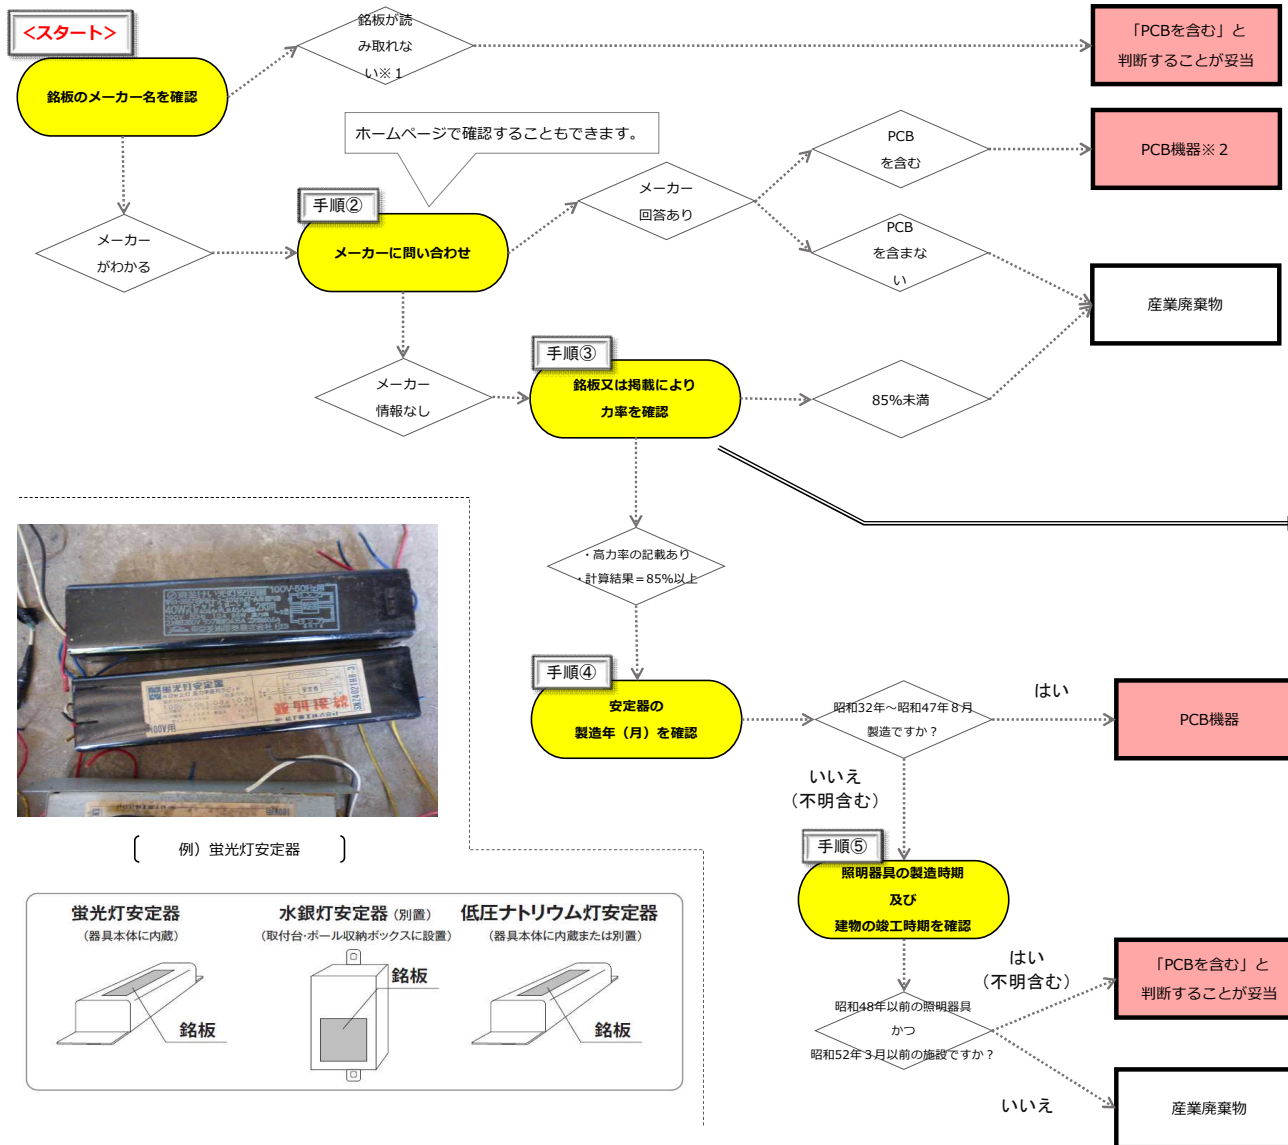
<スタート>

銘板のメーカー名を確認

銘板が読み取れない※1

「PCBを含む」と判断することが妥当

ホームページで確認することもできます。

手順②

メーカーに問い合わせ

メーカー回答あり

PCBを含む

PCB機器※2

PCBを含まない

メーカーがわかる

産業廃棄物

メーカー情報なし

手順③

銘板又は掲載により力率を確認

85%未満

・高力率の記載あり
・計算結果＝85%以上

手順④

安定器の製造年（月）を確認

昭和32年～昭和47年8月製造ですか？

はい

PCB機器

いいえ（不明含む）

手順⑤

照明器具の製造時期及び建物の竣工時期を確認

はい（不明含む）

昭和48年以前の照明器具かつ昭和52年3月以前の施設ですか？

「PCBを含む」と判断することが妥当

いいえ

産業廃棄物

例）蛍光灯安定器

蛍光灯安定器
（器具本体に内蔵）

銘板

水銀灯安定器（別置）
（取付台・ポール収納ボックスに設置）

銘板

低圧ナトリウム灯安定器
（器具本体に内蔵または別置）

銘板